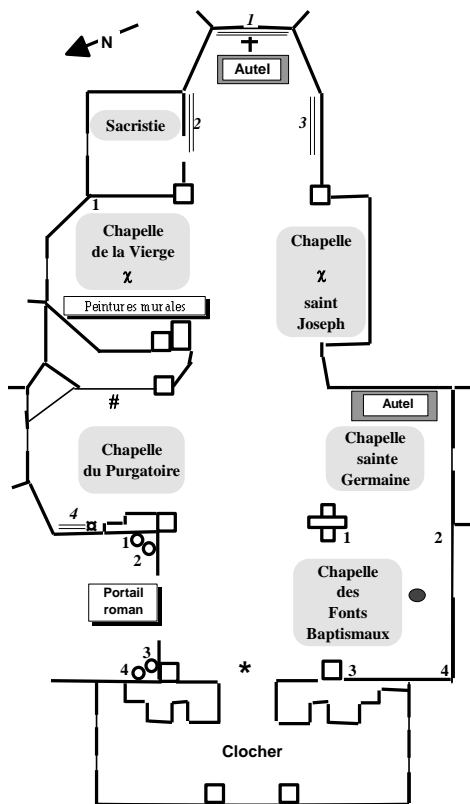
N

1

Autel

Sacristie

2

3

1

Chapelle de la Vierge
χ

Chapelle
χ
saint Joseph

Peintures murales

#

Autel

Chapelle du Purgatoire

Chapelle sainte Germaine

4

1
2

1

2

Portail roman

Chapelle des Fonts Baptismaux

3
4

*

3

4

Clocher